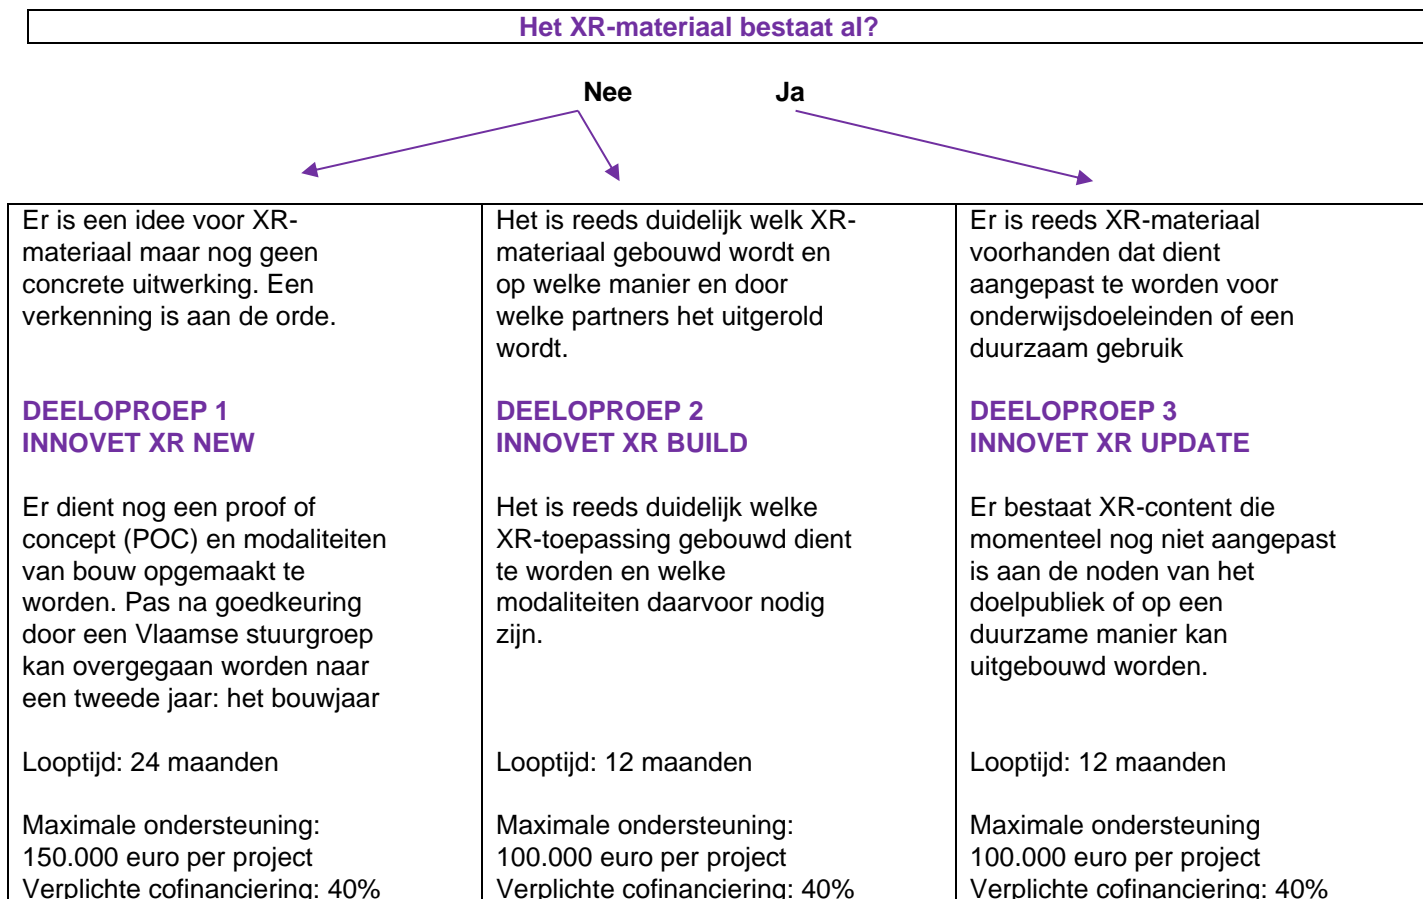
Het XR-materiaal bestaat al?

Nee

Ja

| Er is een idee voor XR-materiaal maar nog geen concrete uitwerking. Een verkenning is aan de orde.<br><br>**DEELOPROEP 1**<br>**INNOVET XR NEW**<br><br>Er dient nog een proof of concept (POC) en modaliteiten van bouw opgemaakt te worden. Pas na goedkeuring door een Vlaamse stuurgroep kan overgegaan worden naar een tweede jaar: het bouwjaar<br><br>Looptijd: 24 maanden<br><br>Maximale ondersteuning: 150.000 euro per project<br>Verplichte cofinanciering: 40% | Het is reeds duidelijk welk XR-materiaal gebouwd wordt en op welke manier en door welke partners het uitgerold wordt.<br><br>**DEELOPROEP 2**<br>**INNOVET XR BUILD**<br><br>Het is reeds duidelijk welke XR-toepassing gebouwd dient te worden en welke modaliteiten daarvoor nodig zijn.<br><br>Looptijd: 12 maanden<br><br>Maximale ondersteuning: 100.000 euro per project<br>Verplichte cofinanciering: 40% | Er is reeds XR-materiaal voorhanden dat dient aangepast te worden voor onderwijsdoeleinden of een duurzaam gebruik<br><br>**DEELOPROEP 3**<br>**INNOVET XR UPDATE**<br><br>Er bestaat XR-content die momenteel nog niet aangepast is aan de noden van het doelpubliek of op een duurzame manier kan uitgebouwd worden.<br><br>Looptijd: 12 maanden<br><br>Maximale ondersteuning<br>100.000 euro per project<br>Verplichte cofinanciering: 40% |
|---|---|---|